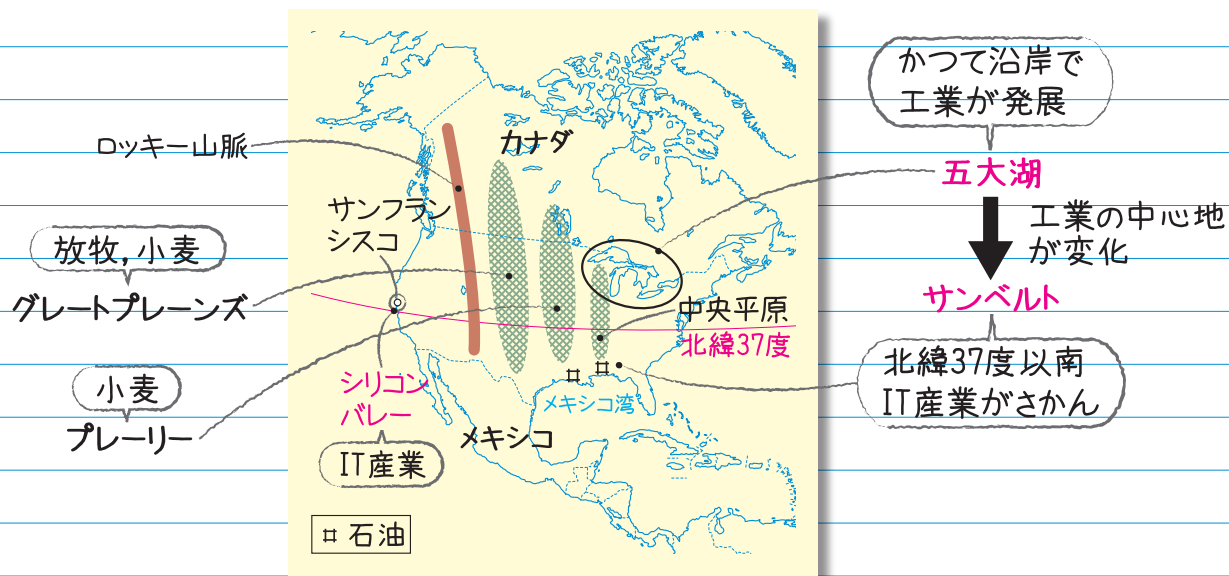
かつて沿岸で
工業が発展

ロッキー山脈

カナダ

五大湖

工業の中心地
が変化

サンフラン
シスコ

放牧，小麦

グレートプレーンズ

サンベルト

中央平原

北緯37度

北緯37度以南
IT産業がさかん

小麦

プレーリー

シリコン
バレー

メキシコ湾

メキシコ

IT産業

⌑ 石油